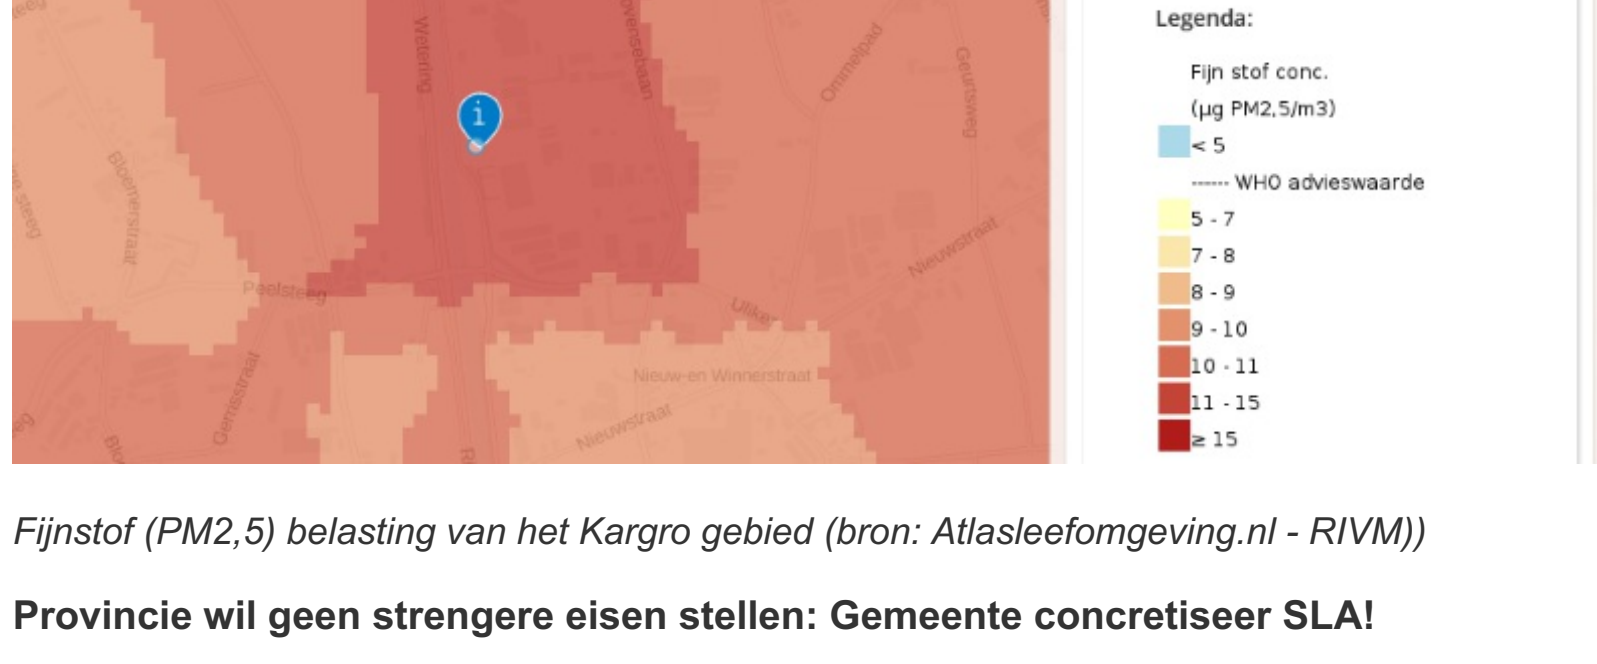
Wetering
Ovenseebaan
Ommelpad
Geurtsweg
Bloemerstraat
Peelsteeg
Ulker
Nieuwstraat
Nieuw-en Winnerstraat
Nieuwstraat
Gemsstraat

Legenda:

Fijn stof conc. (µg PM2,5/m3)

< 5

------ WHO advieswaarde

5 - 7

7 - 8

8 - 9

9 - 10

10 - 11

11 - 15

≥ 15

*Fijnstof (PM2,5) belasting van het Kargro gebied (bron: Atlasleefomgeving.nl - RIVM))*

**Provincie wil geen strengere eisen stellen: Gemeente concretiseer SLA!**